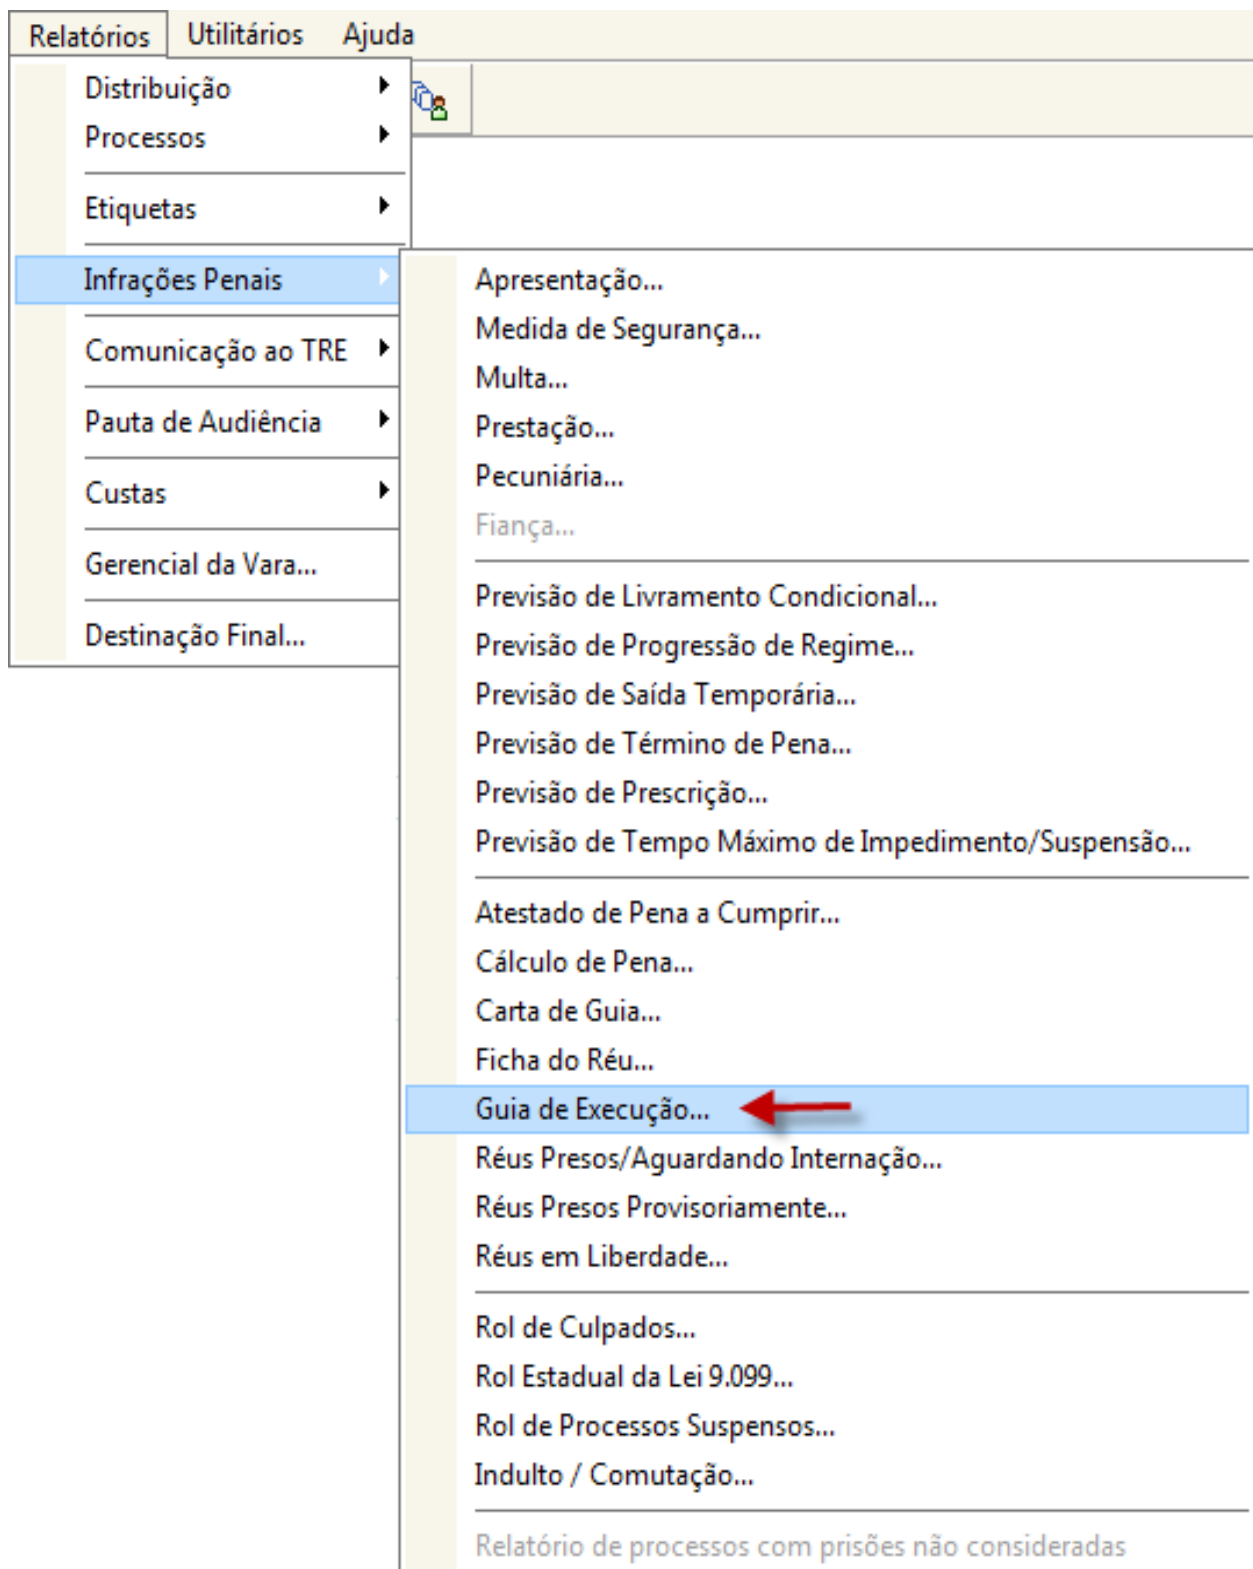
Relatórios Utilitários Ajuda

Distribuição
Processos

Etiquetas

Infrações Penais

Comunicação ao TRE

Pauta de Audiência

Custas

Gerencial da Vara...

Destinação Final...

Apresentação...
Medida de Segurança...
Multa...
Prestação...
Pecuniária...
Fiança...

Previsão de Livramento Condicional...
Previsão de Progressão de Regime...
Previsão de Saída Temporária...
Previsão de Término de Pena...
Previsão de Prescrição...
Previsão de Tempo Máximo de Impedimento/Suspensão...

Atestado de Pena a Cumprir...
Cálculo de Pena...
Carta de Guia...
Ficha do Réu...
Guia de Execução...
Réus Presos/Aguardando Internação...
Réus Presos Provisoriamente...
Réus em Liberdade...

Rol de Culpados...
Rol Estadual da Lei 9.099...
Rol de Processos Suspensos...
Indulto / Comutação...

Relatório de processos com prisões não consideradas